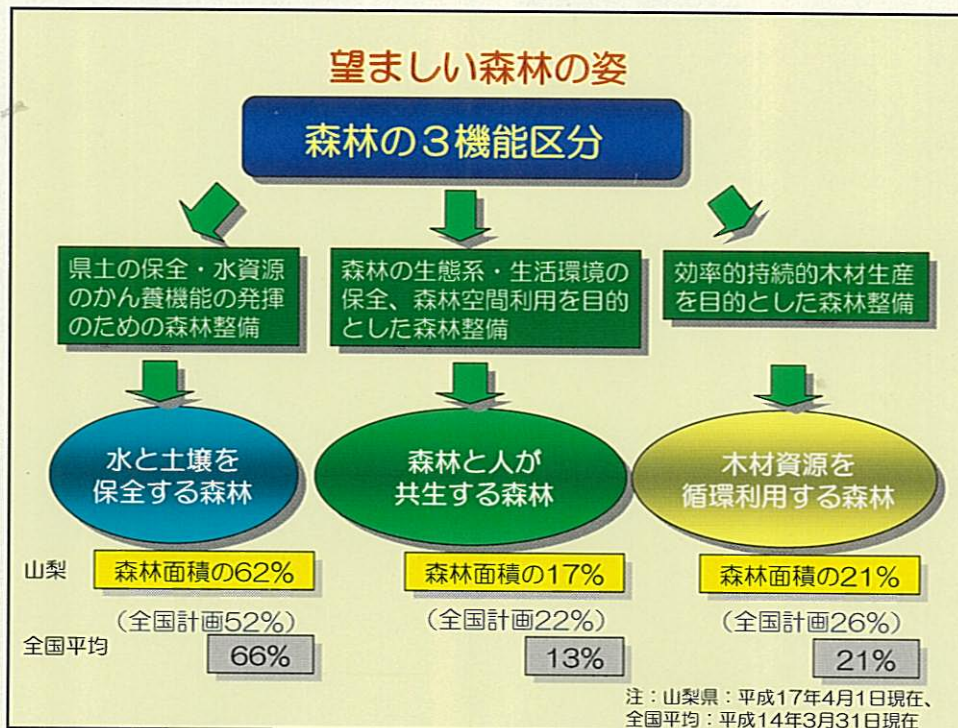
望ましい森林の姿

森林の３機能区分

県土の保全・水資源のかん養機能の発揮のための森林整備

森林の生態系・生活環境の保全、森林空間利用を目的とした森林整備

効率的持続的木材生産を目的とした森林整備

水と土壌を保全する森林

森林と人が共生する森林

木材資源を循環利用する森林

| | | | |
|---|---|---|---|
| 山梨 | 森林面積の62% | 森林面積の17% | 森林面積の21% |
| | （全国計画52%） | （全国計画22%） | （全国計画26%） |
| 全国平均 | 66% | 13% | 21% |

注：山梨県：平成17年4月1日現在、
全国平均：平成14年3月31日現在